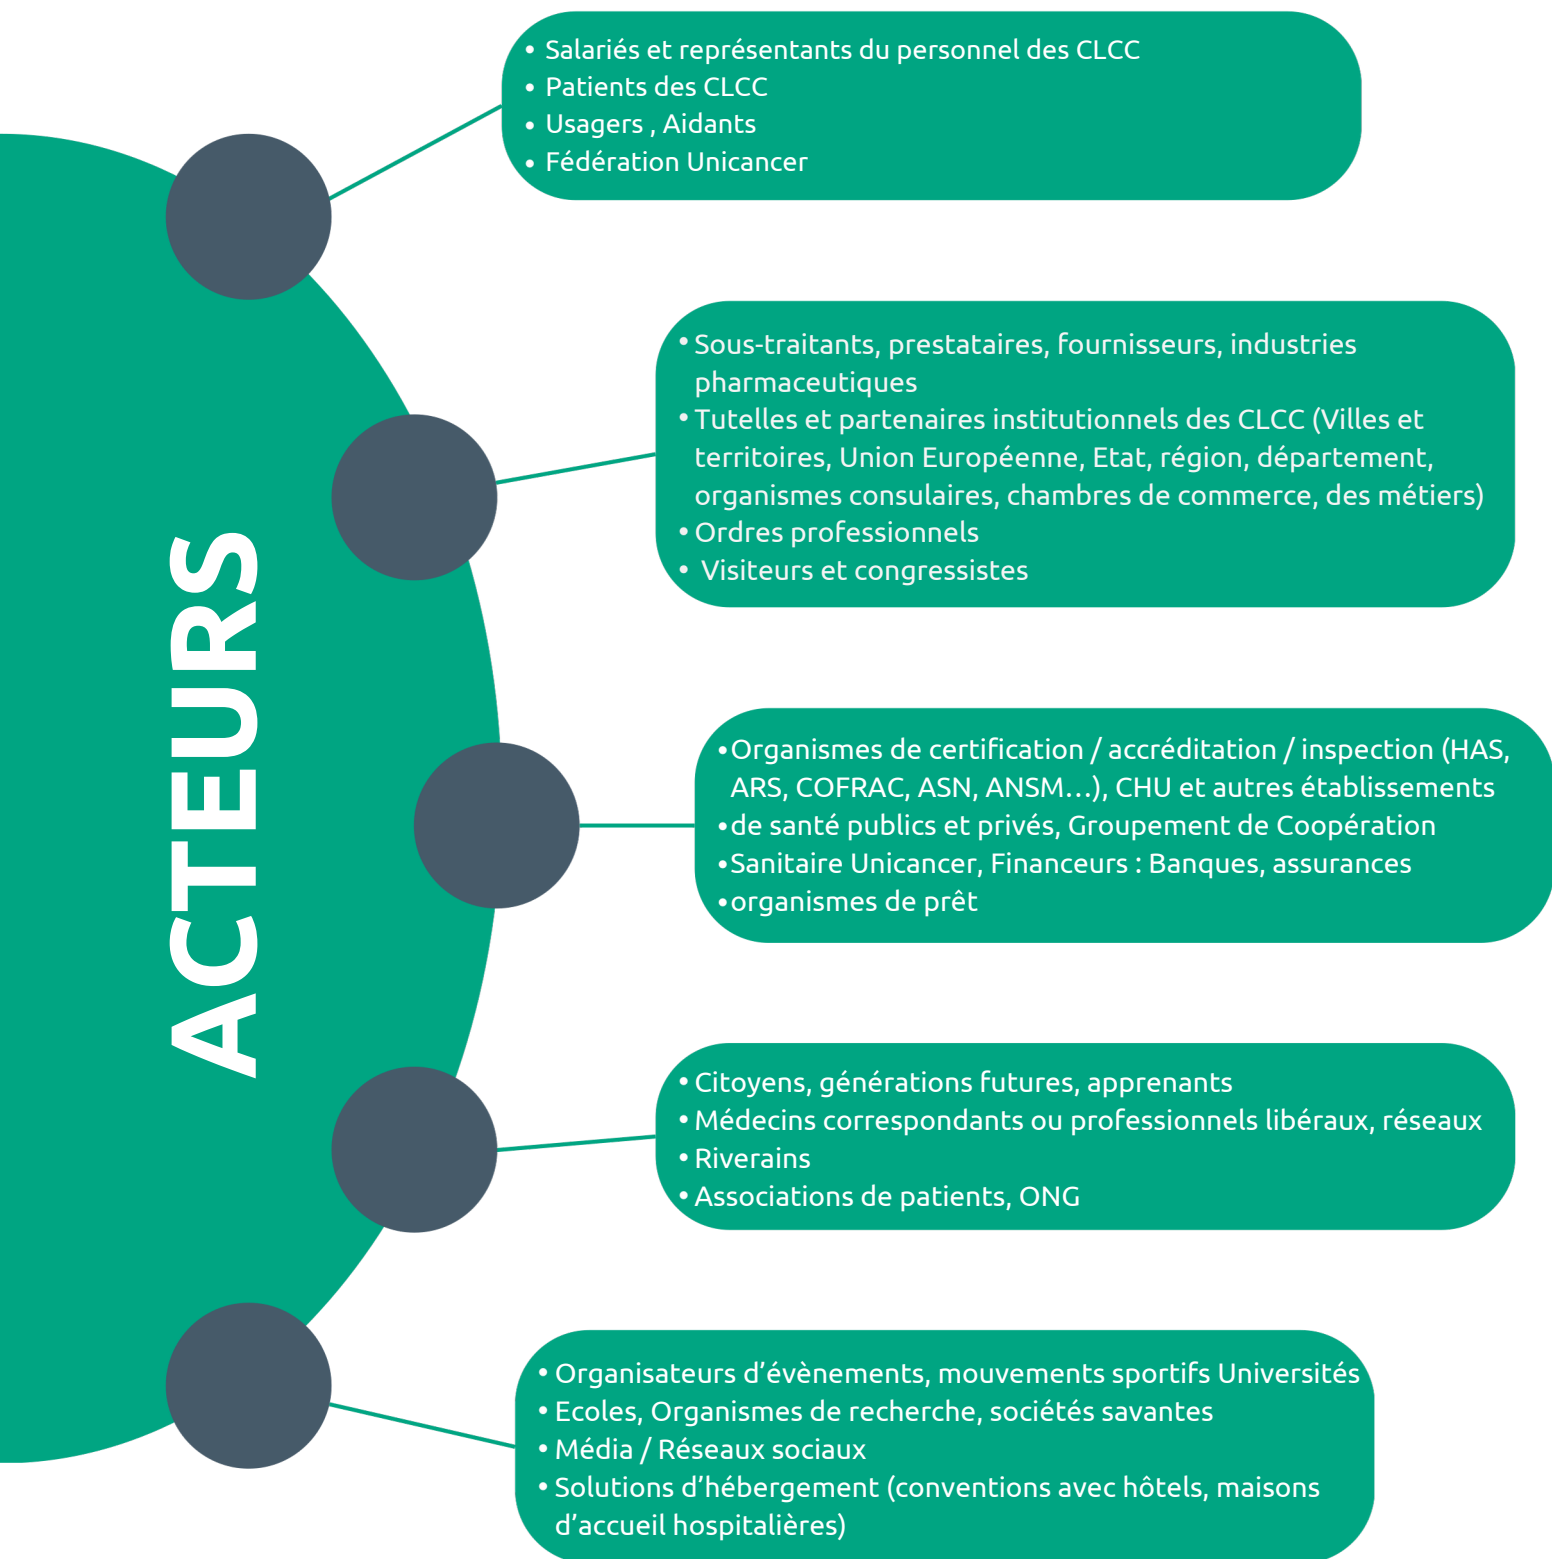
ACTEURS

- Salariés et représentants du personnel des CLCC
- Patients des CLCC
- Usagers , Aidants
- Fédération Unicancer

- Sous-traitants, prestataires, fournisseurs, industries pharmaceutiques
- Tutelles et partenaires institutionnels des CLCC (Villes et territoires, Union Européenne, Etat, région, département, organismes consulaires, chambres de commerce, des métiers)
- Ordres professionnels
- Visiteurs et congressistes

- Organismes de certification / accréditation / inspection (HAS, ARS, COFRAC, ASN, ANSM…), CHU et autres établissements
- de santé publics et privés, Groupement de Coopération
- Sanitaire Unicancer, Financeurs : Banques, assurances
- organismes de prêt

- Citoyens, générations futures, apprenants
- Médecins correspondants ou professionnels libéraux, réseaux
- Riverains
- Associations de patients, ONG

- Organisateurs d’évènements, mouvements sportifs Universités
- Ecoles, Organismes de recherche, sociétés savantes
- Média / Réseaux sociaux
- Solutions d’hébergement (conventions avec hôtels, maisons d’accueil hospitalières)